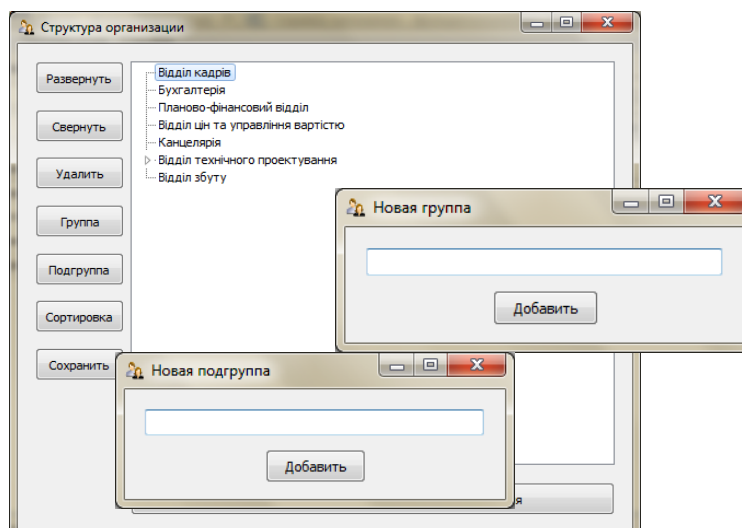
Структура организации

Развернуть

Свернуть

Удалить

Группа

Подгруппа

Сортировка

Сохранить

Відділ кадрів
Бухгалтерія
Планово-фінансовий відділ
Відділ цін та управління вартістю
Канцелярія
Відділ технічного проектування
Відділ збуту

Новая группа

Добавить

Новая подгруппа

Добавить

я